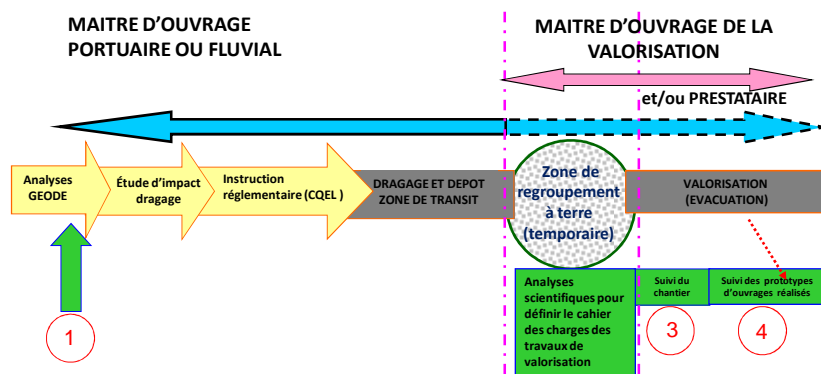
MAITRE D'OUVRAGE PORTUAIRE OU FLUVIAL

MAITRE D'OUVRAGE DE LA VALORISATION

et/ou PRESTATAIRE

Analyses GEODE

Étude d'impact dragage

Instruction réglementaire (CQEL )

DRAGAGE ET DEPOT ZONE DE TRANSIT

Zone de regroupement à terre (temporaire)

VALORISATION (EVACUATION)

Analyses scientifiques pour définir le cahier des charges des travaux de valorisation

Suivi du chantier

Suivi des prototypes d'ouvrages réalisés

1

3

4